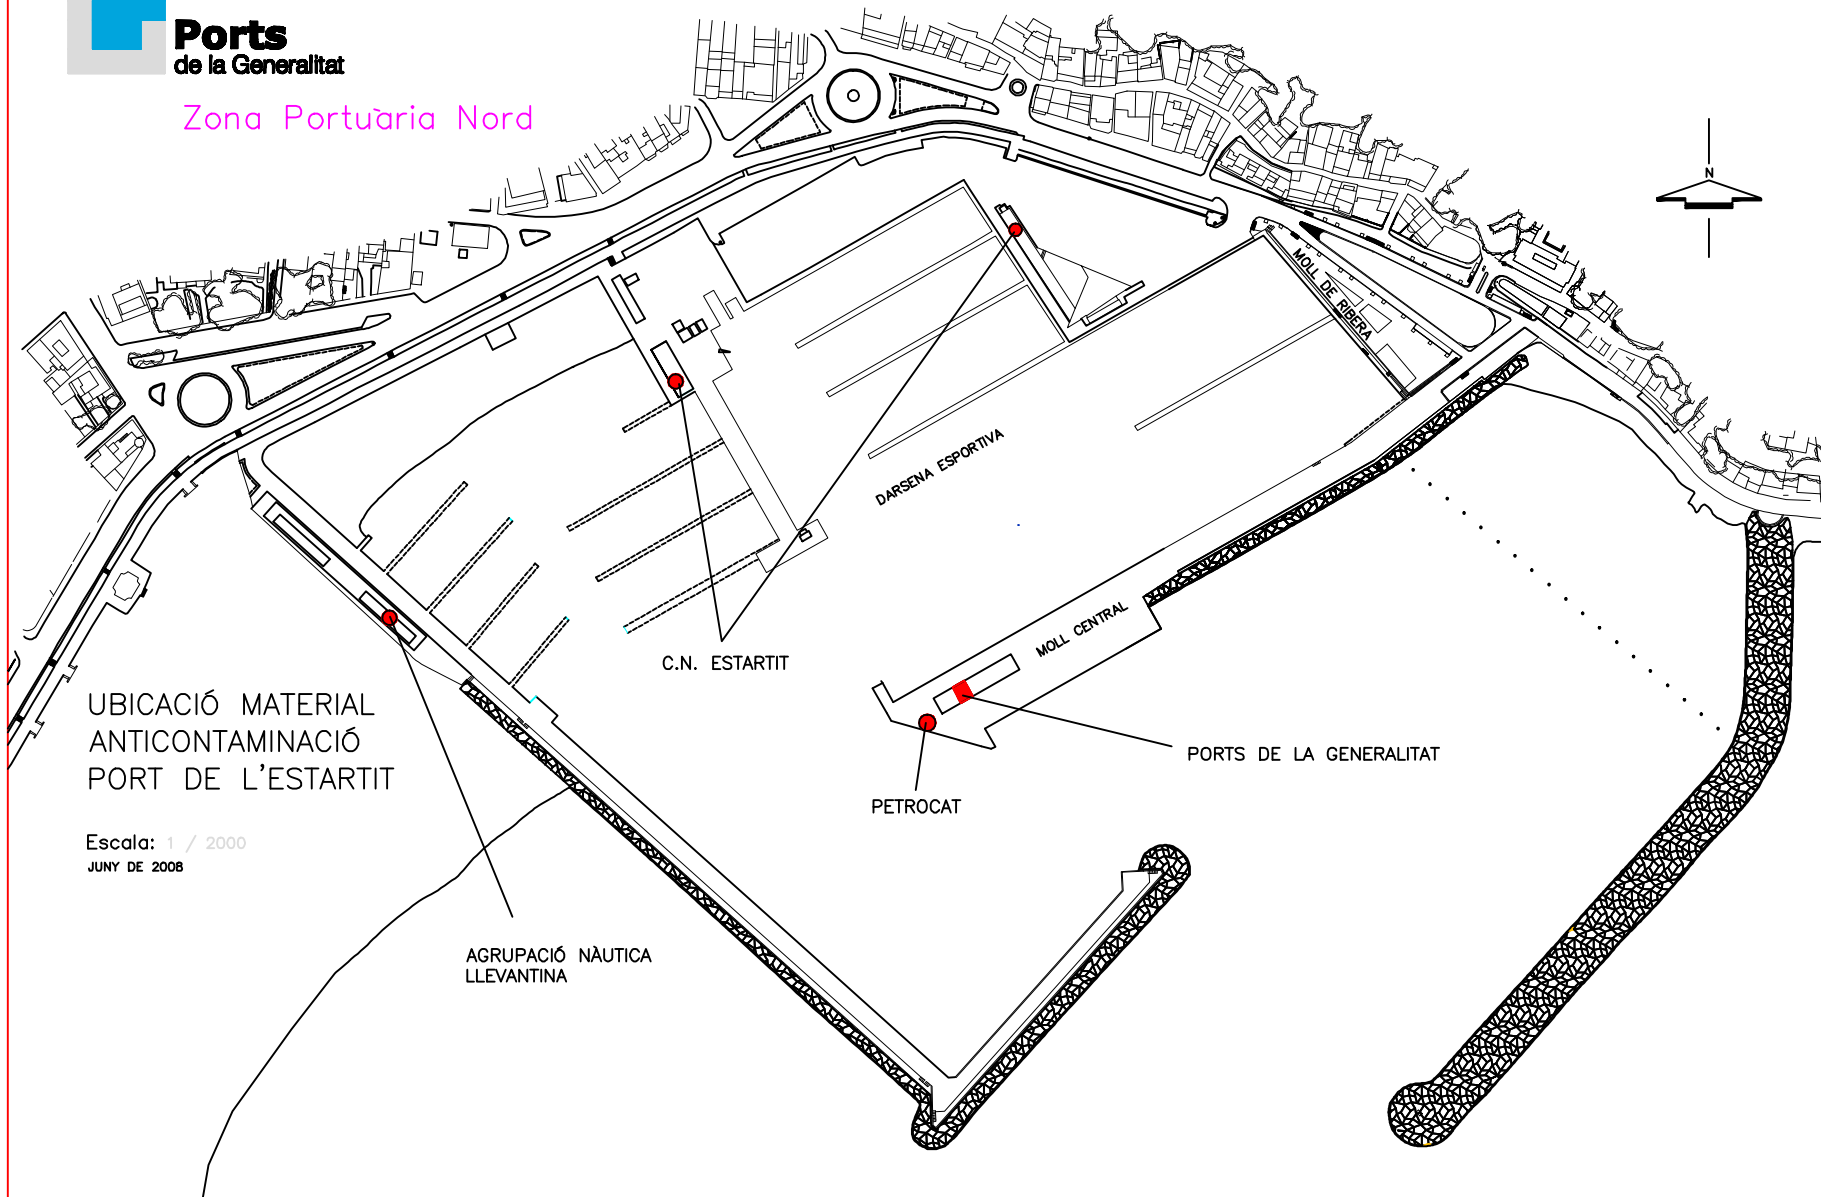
Ports
de la Generalitat

Zona Portuaria Nord

N

MOLL DE RIBERA

DARSENA ESPORTIVA

MOLL CENTRAL

C.N. ESTARTIT

PORTS DE LA GENERALITAT

PETROCAT

UBICACIÓ MATERIAL
ANTICONTAMINACIÓ
PORT DE L'ESTARTIT

Escala: 1 / 2000
JUNY DE 2008

AGRUPACIÓ NÀUTICA
LLEVANTINA